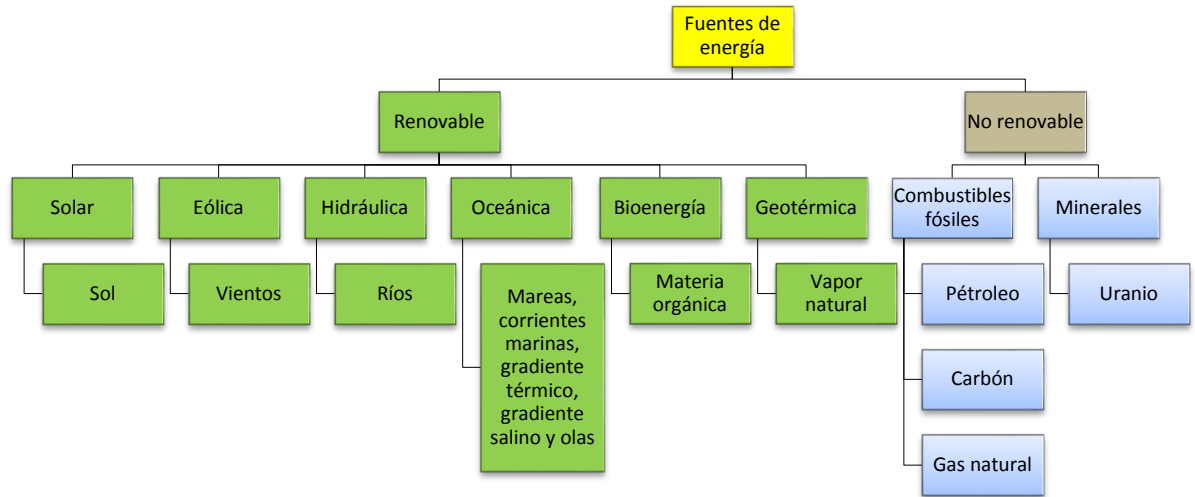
Fuentes de energía

Renovable

No renovable

Solar

Sol

Eólica

Vientos

Hidráulica

Ríos

Oceánica

Mareas, corrientes marinas, gradiente térmico, gradiente salino y olas

Bioenergía

Materia orgánica

Geotérmica

Vapor natural

Combustibles fósiles

Pétroleo

Carbón

Gas natural

Minerales

Uranio